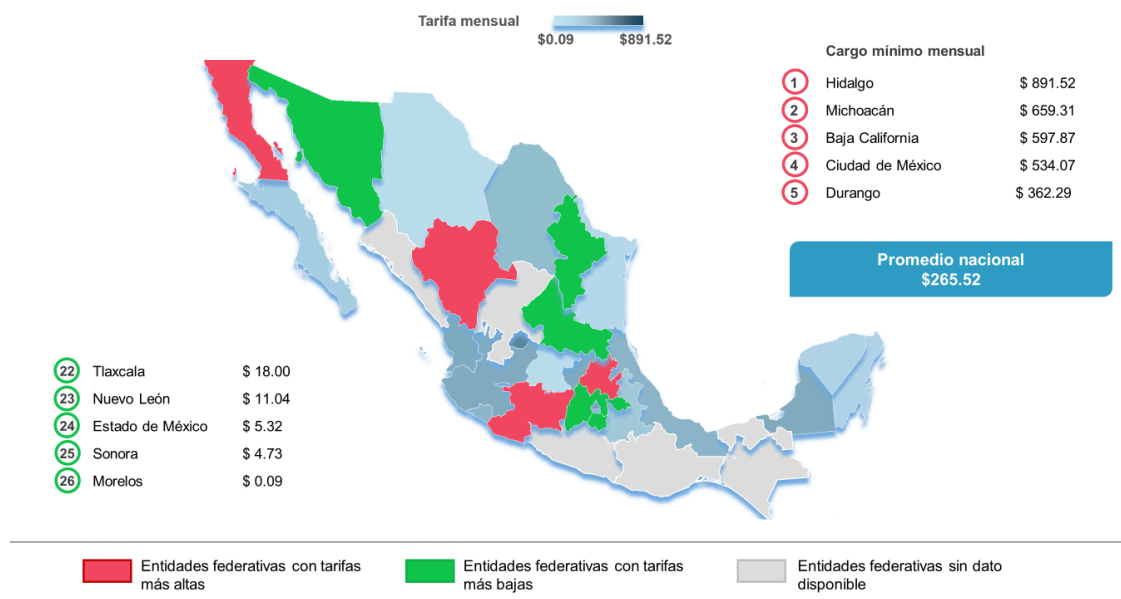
Tarifa mensual

$0.09 $891.52

Cargo mínimo mensual

| | | |
|---|---|---|
| 1 | Hidalgo | $ 891.52 |
| 2 | Michoacán | $ 659.31 |
| 3 | Baja California | $ 597.87 |
| 4 | Ciudad de México | $ 534.07 |
| 5 | Durango | $ 362.29 |

Promedio nacional
$265.52

| | | |
|---|---|---|
| 22 | Tlaxcala | $ 18.00 |
| 23 | Nuevo León | $ 11.04 |
| 24 | Estado de México | $ 5.32 |
| 25 | Sonora | $ 4.73 |
| 26 | Morelos | $ 0.09 |

Entidades federativas con tarifas más altas

Entidades federativas con tarifas más bajas

Entidades federativas sin dato disponible